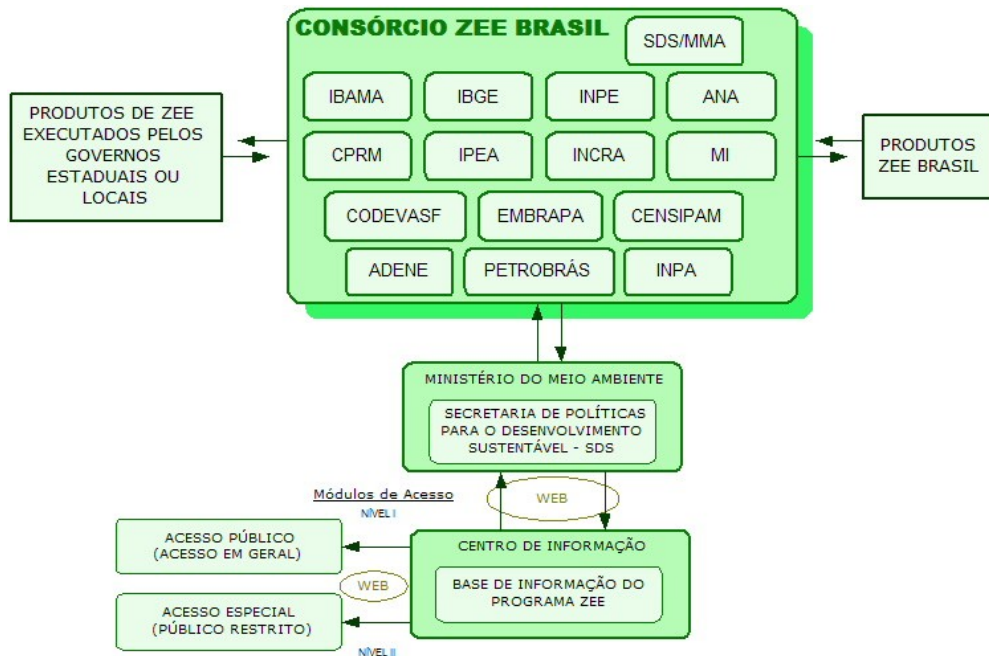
CONSÓRCIO ZEE BRASIL

SDS/MMA

IBAMA

IBGE

INPE

ANA

CPRM

IPEA

INCRA

MI

CODEVASF

EMBRAPA

CENSIPAM

ADENE

PETROBRÁS

INPA

PRODUTOS DE ZEE EXECUTADOS PELOS GOVERNOS ESTADUAIS OU LOCAIS

PRODUTOS ZEE BRASIL

MINISTÉRIO DO MEIO AMBIENTE

SECRETARIA DE POLÍTICAS PARA O DESENVOLVIMENTO SUSTENTÁVEL - SDS

Módulos de Acesso

NÍVEL I

WEB

ACESSO PÚBLICO (ACESSO EM GERAL)

CENTRO DE INFORMAÇÃO

BASE DE INFORMAÇÃO DO PROGRAMA ZEE

WEB

ACESSO ESPECIAL (PÚBLICO RESTRITO)

NÍVEL II